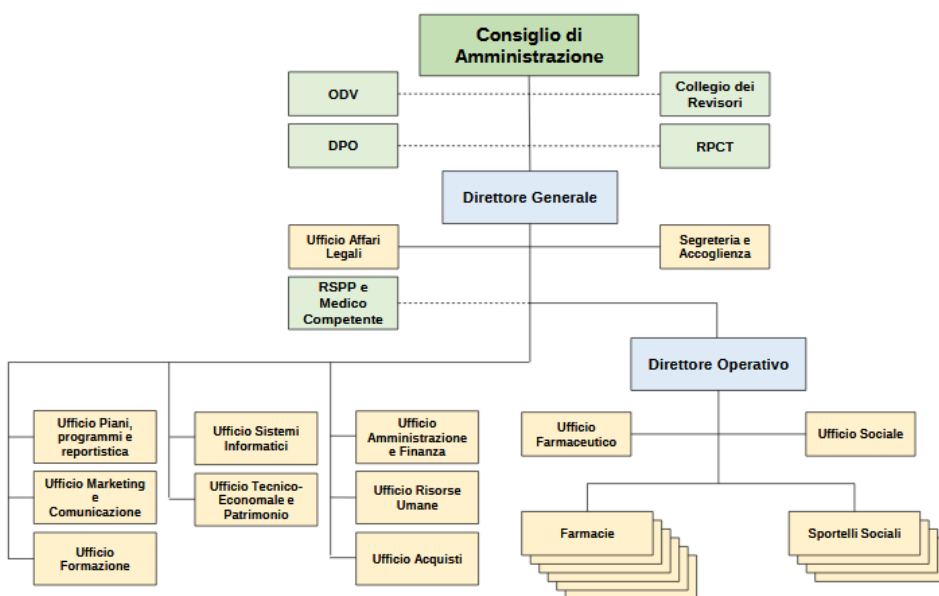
Consiglio di Amministrazione

ODV

Collegio dei Revisori

DPO

RPCT

Direttore Generale

Ufficio Affari Legali

Segreteria e Accoglienza

RSPP e Medico Competente

Direttore Operativo

Ufficio Piani, programmi e reportistica

Ufficio Marketing e Comunicazione

Ufficio Formazione

Ufficio Sistemi Informatici

Ufficio Tecnico-Economale e Patrimonio

Ufficio Amministrazione e Finanza

Ufficio Risorse Umane

Ufficio Acquisti

Ufficio Farmaceutico

Ufficio Sociale

Farmacie

Sportelli Sociali